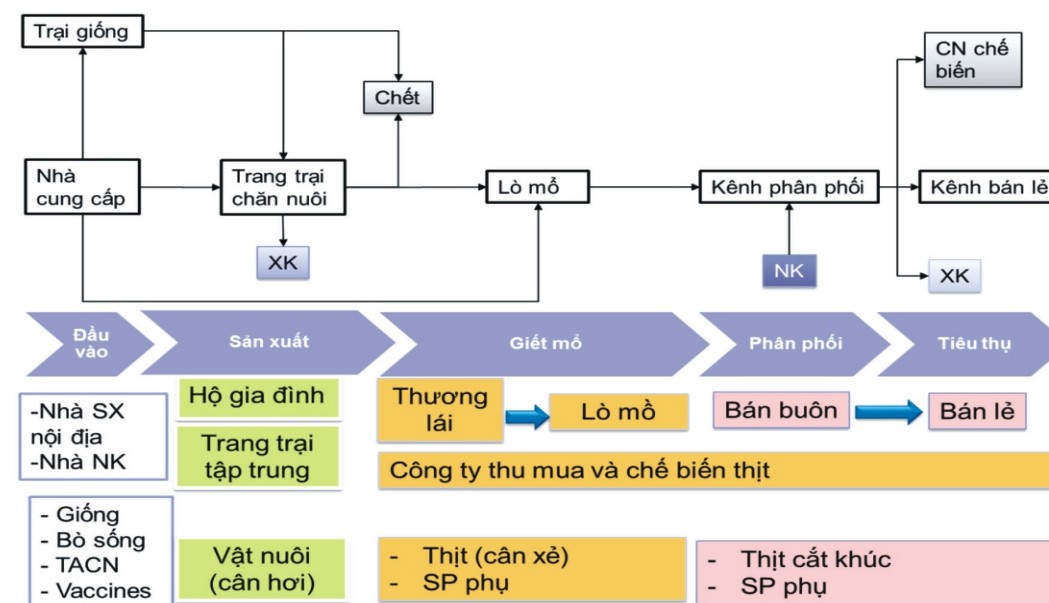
Trại giống

Chết

CN chế biến

Nhà cung cấp

Trang trại chăn nuôi

Lò mổ

Kênh phân phối

Kênh bán lẻ

XK

NK

XK

Đầu vào

Sản xuất

Giết mổ

Phân phối

Tiêu thụ

-Nhà SX nội địa
-Nhà NK

Hộ gia đình

Trang trại tập trung

Thương lái

Lò mổ

Bán buôn

Bán lẻ

Công ty thu mua và chế biến thịt

- Giống
- Bò sống
- TACN
- Vaccines

Vật nuôi (cân hơi)

- Thịt (cân xẻ)
- SP phụ

- Thịt cắt khúc
- SP phụ